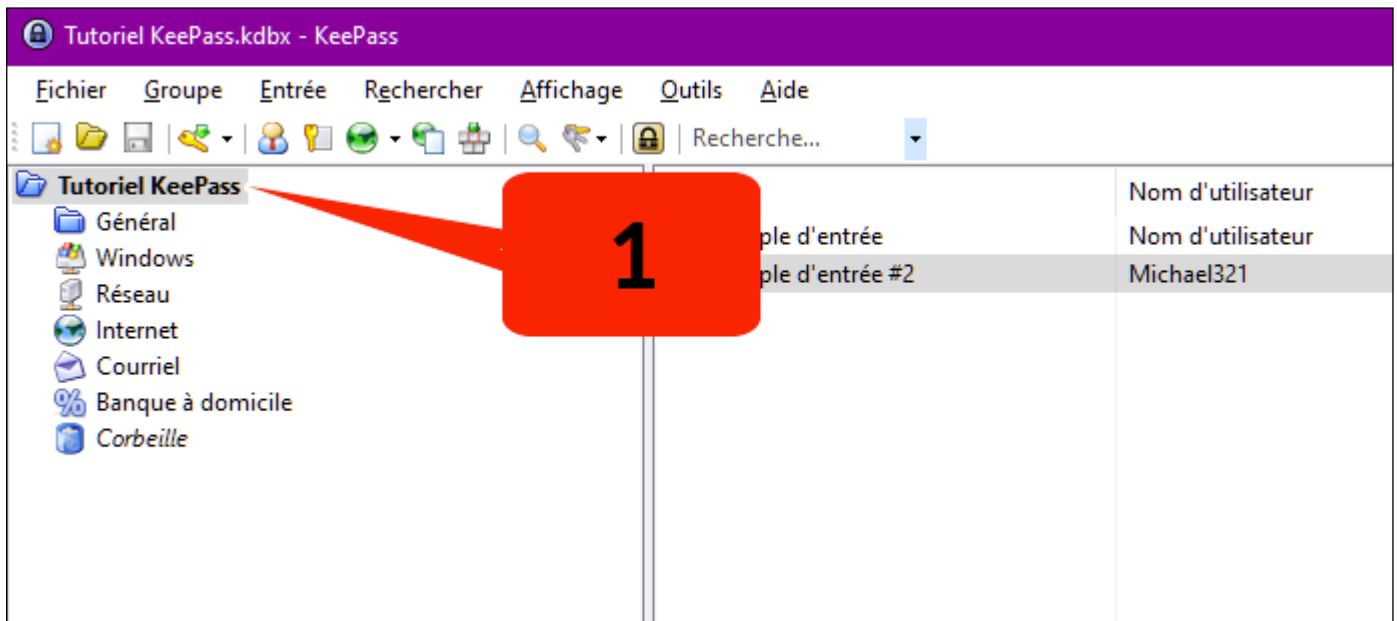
Tutoriel KeePass.kdbx - KeePass

Fichier Groupe Entrée Rechercher Affichage Outils Aide

Recherche...

Tutoriel KeePass
Général
Windows
Réseau
Internet
Courriel
Banque à domicile
Corbeille

1

Nom d'utilisateur
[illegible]ple d'entrée | Nom d'utilisateur
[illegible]ple d'entrée #2 | Michael321